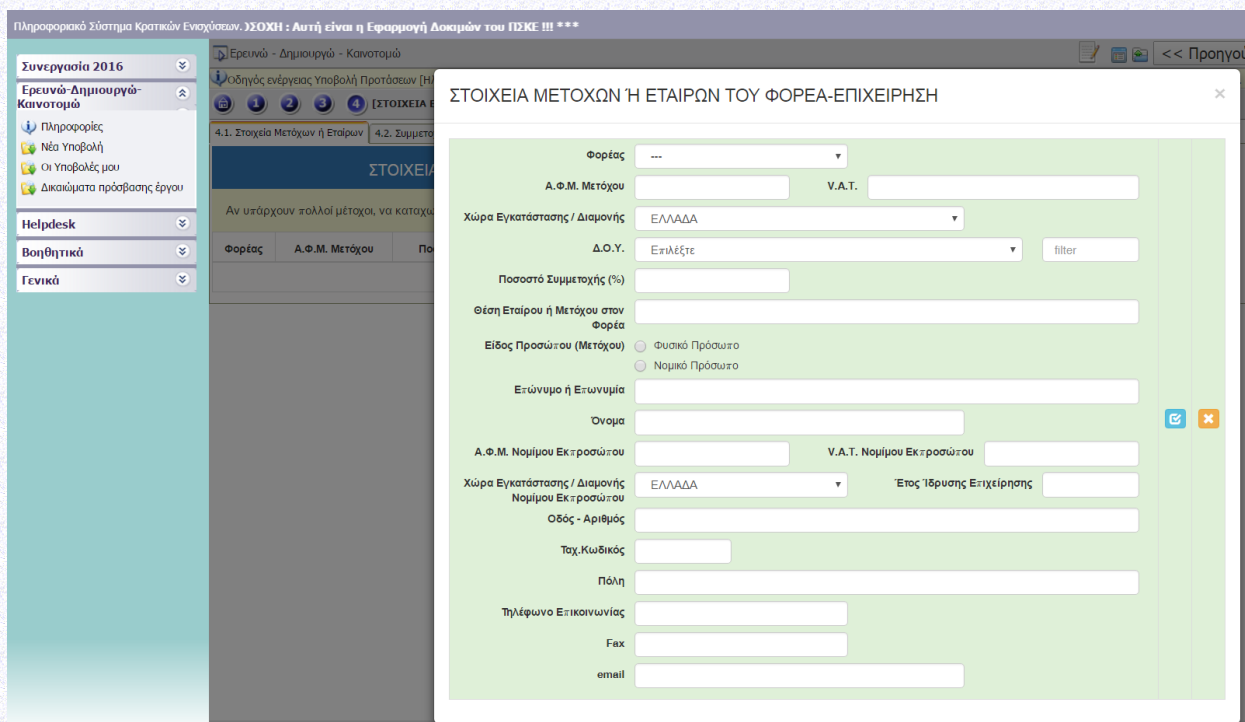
Πληροφοριακό Σύστημα Κρατικών Ενισχύσεων. ΠΡΟΣΟΧΗ : Αυτή είναι η Εφαρμογή Δοκιμών του ΠΣΚΕ !!! ***

Συνεργασία 2016
Ερευνώ-Δημιουργώ-Καινοτομώ
Πληροφορίες
Νέα Υποβολή
Οι Υποβολές μου
Δικαιώματα πρόσβασης έργου
Helpdesk
Βοηθητικά
Γενικά

Ερευνώ - Δημιουργώ - Καινοτομώ
<< Προηγου
Οδηγός ενέργειας Υποβολή Προτάσεων [Η
1 2 3 4 [ΣΤΟΙΧΕΙΑ Ε
4.1. Στοιχεία Μετόχων ή Εταίρων
4.2. Συμμετο
ΣΤΟΙΧΕΙΑ
Αν υπάρχουν πολλοί μέτοχοι, να καταχω
Φορέας
Α.Φ.Μ. Μετόχου
Πο

ΣΤΟΙΧΕΙΑ ΜΕΤΟΧΩΝ Ή ΕΤΑΙΡΩΝ ΤΟΥ ΦΟΡΕΑ-ΕΠΙΧΕΙΡΗΣΗ
×

Φορέας ---
Α.Φ.Μ. Μετόχου
V.A.T.
Χώρα Εγκατάστασης / Διαμονής ΕΛΛΑΔΑ
Δ.Ο.Υ. Επιλέξτε
filter
Ποσοστό Συμμετοχής (%)
Θέση Εταίρου ή Μετόχου στον Φορέα
Είδος Προσώπου (Μετόχου)
Φυσικό Πρόσωπο
Νομικό Πρόσωπο
Επώνυμο ή Επωνυμία
Όνομα
Α.Φ.Μ. Νομίμου Εκπροσώπου
V.A.T. Νομίμου Εκπροσώπου
Χώρα Εγκατάστασης / Διαμονής Νομίμου Εκπροσώπου ΕΛΛΑΔΑ
Έτος Ίδρυσης Επιχείρησης
Οδός - Αριθμός
Ταχ.Κωδικός
Πόλη
Τηλέφωνο Επικοινωνίας
Fax
email